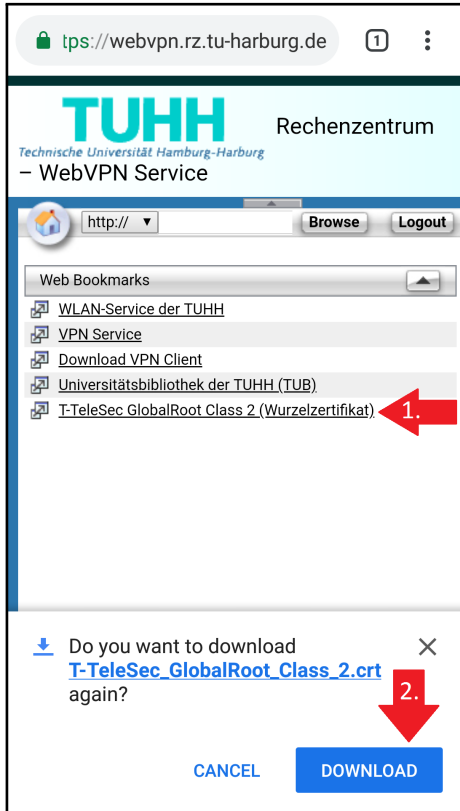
tps://webvpn.rz.tu-harburg.de

1

TUHH
Technische Universität Hamburg-Harburg

Rechenzentrum
– WebVPN Service

http:// ▼

Browse

Logout

Web Bookmarks

WLAN-Service der TUHH
VPN Service
Download VPN Client
Universitätsbibliothek der TUHH (TUB)
T-TeleSec GlobalRoot Class 2 (Wurzelzertifikat)

1.

Do you want to download T-TeleSec_GlobalRoot_Class_2.crt again?

2.

CANCEL

DOWNLOAD